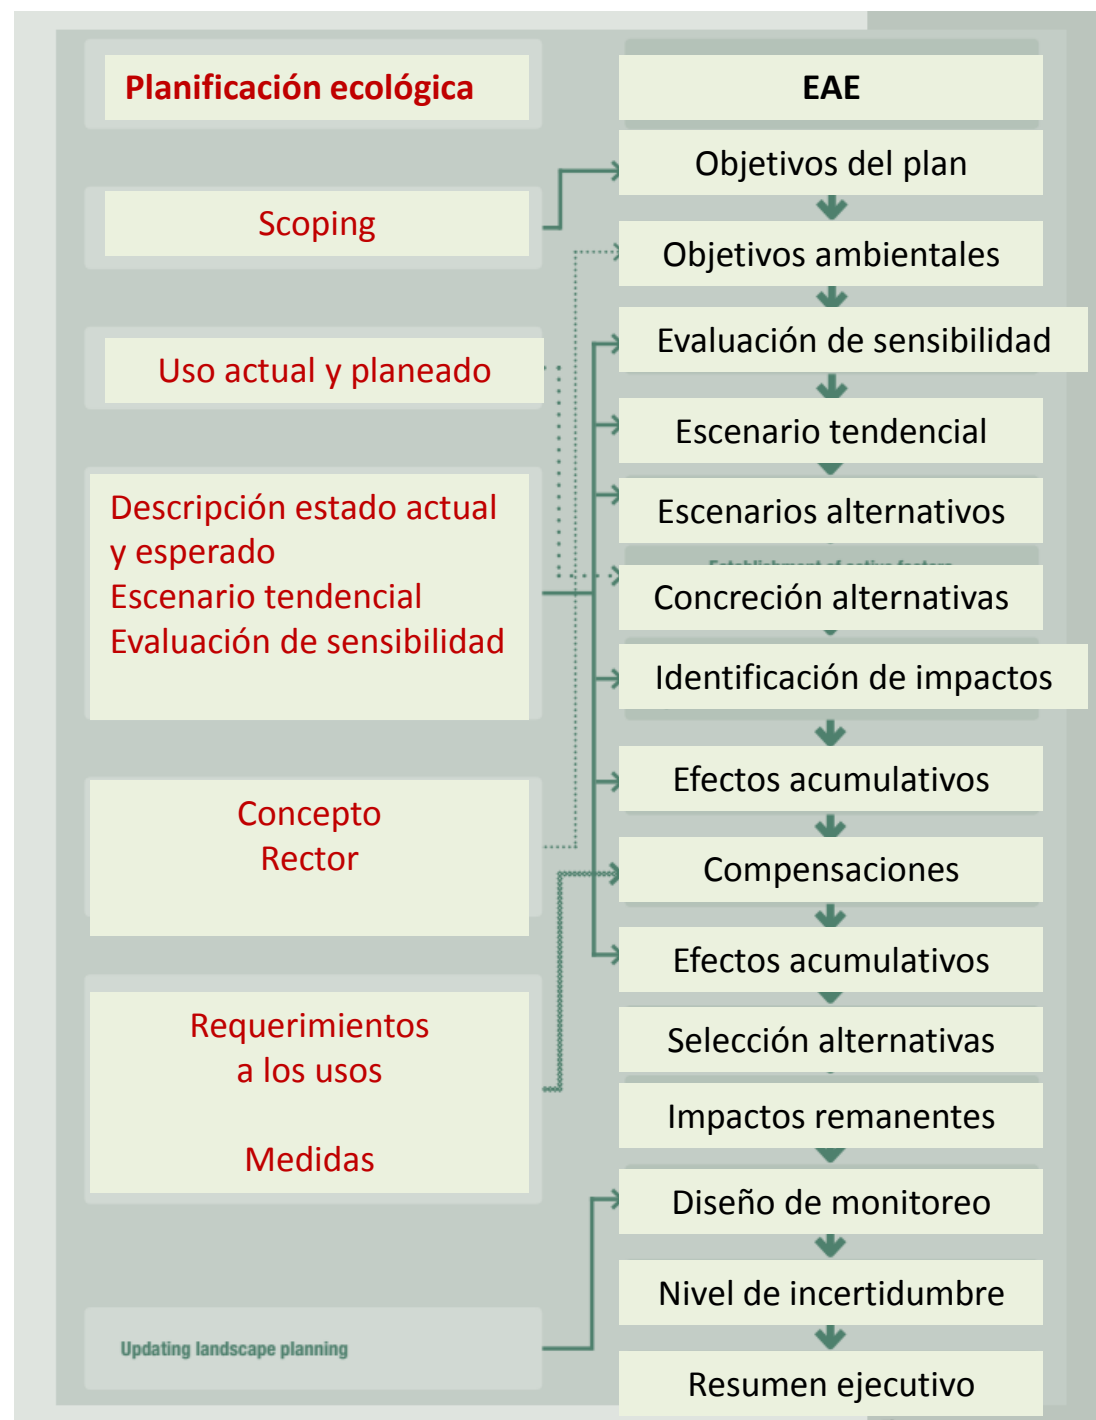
Planificación ecológica

Scoping

Uso actual y planeado

Descripción estado actual y esperado
Escenario tendencial
Evaluación de sensibilidad

Concepto Rector

Requerimientos a los usos

Medidas

Updating landscape planning

EAE

Objetivos del plan

Objetivos ambientales

Evaluación de sensibilidad

Escenario tendencial

Escenarios alternativos

Concreción alternativas

Identificación de impactos

Efectos acumulativos

Compensaciones

Efectos acumulativos

Selección alternativas

Impactos remanentes

Diseño de monitoreo

Nivel de incertidumbre

Resumen ejecutivo